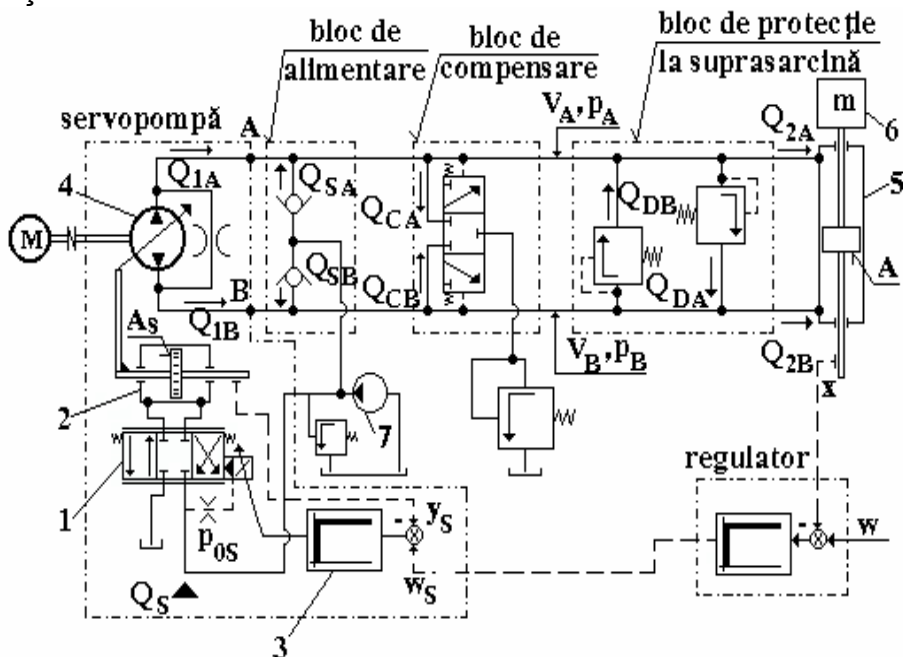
bloc de alimentare

bloc de compensare

bloc de protecție la suprasarcină

servopompă

A

$V_A, p_A$

$Q_{2A}$

m

6

5

4

$Q_{1A}$

$Q_{SA}$

$Q_{CA}$

$Q_{DB}$

M

$Q_{SB}$

$Q_{CB}$

$Q_{DA}$

A

B

$Q_{1B}$

$V_B, p_B$

$Q_{2B}$

$A_S$

x

2

7

regulator

1

$y_S$

$p_{0S}$

w

$Q_S$

$w_S$

3